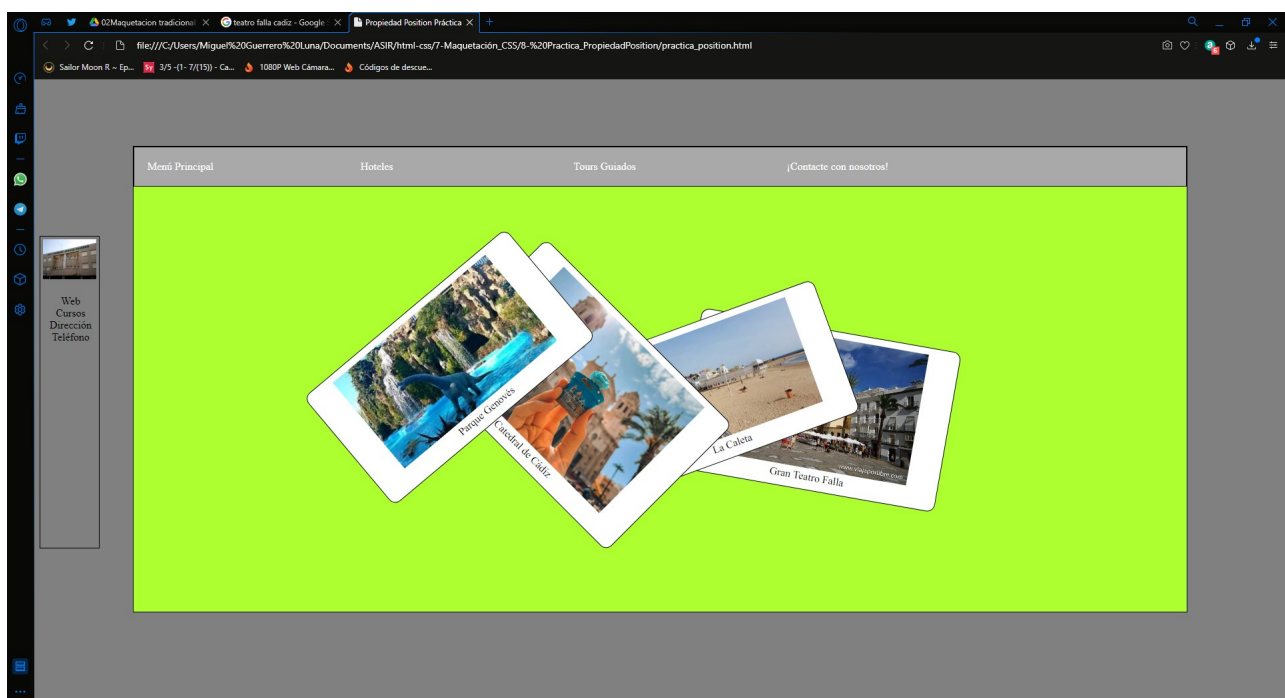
02Maquetacion tradicional ×
teatro falla cadiz - Google ×
Propiedad Position Práctica ×
+

file:///C:/Users/Miguel%20Guerrero%20Luna/Documents/ASIR/html-css/7-Maquetación_CSS/8-%20Practica_PropiedadPosition/practica_position.html

Sailor Moon R ~ Ep...
3/5 -(1- 7/(15)) - Ca...
1080P Web Cámara...
Códigos de descue...

Menú Principal
Hoteles
Tours Guiados
¡Contacte con nosotros!

Web
Cursos
Dirección
Teléfono

Parque Genovés
Catedral de Cádiz
La Caleta
Gran Teatro Falla
www.viajopolibre.com